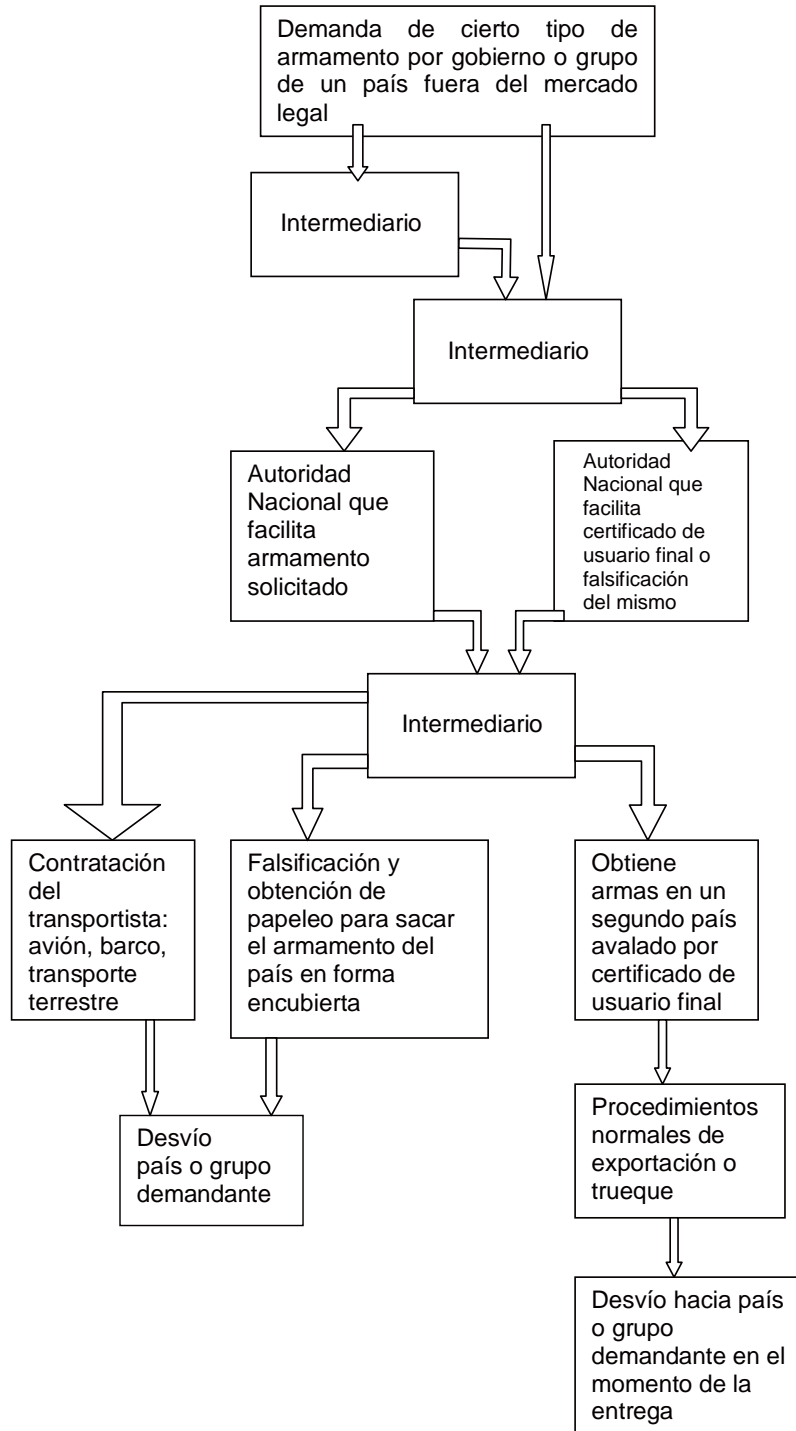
Demanda de cierto tipo de armamento por gobierno o grupo de un país fuera del mercado legal

Intermediario

Intermediario

Autoridad Nacional que facilita armamento solicitado

Autoridad Nacional que facilita certificado de usuario final o falsificación del mismo

Intermediario

Contratación del transportista: avión, barco, transporte terrestre

Falsificación y obtención de papeleo para sacar el armamento del país en forma encubierta

Obtiene armas en un segundo país avalado por certificado de usuario final

Desvío país o grupo demandante

Procedimientos normales de exportación o trueque

Desvío hacia país o grupo demandante en el momento de la entrega